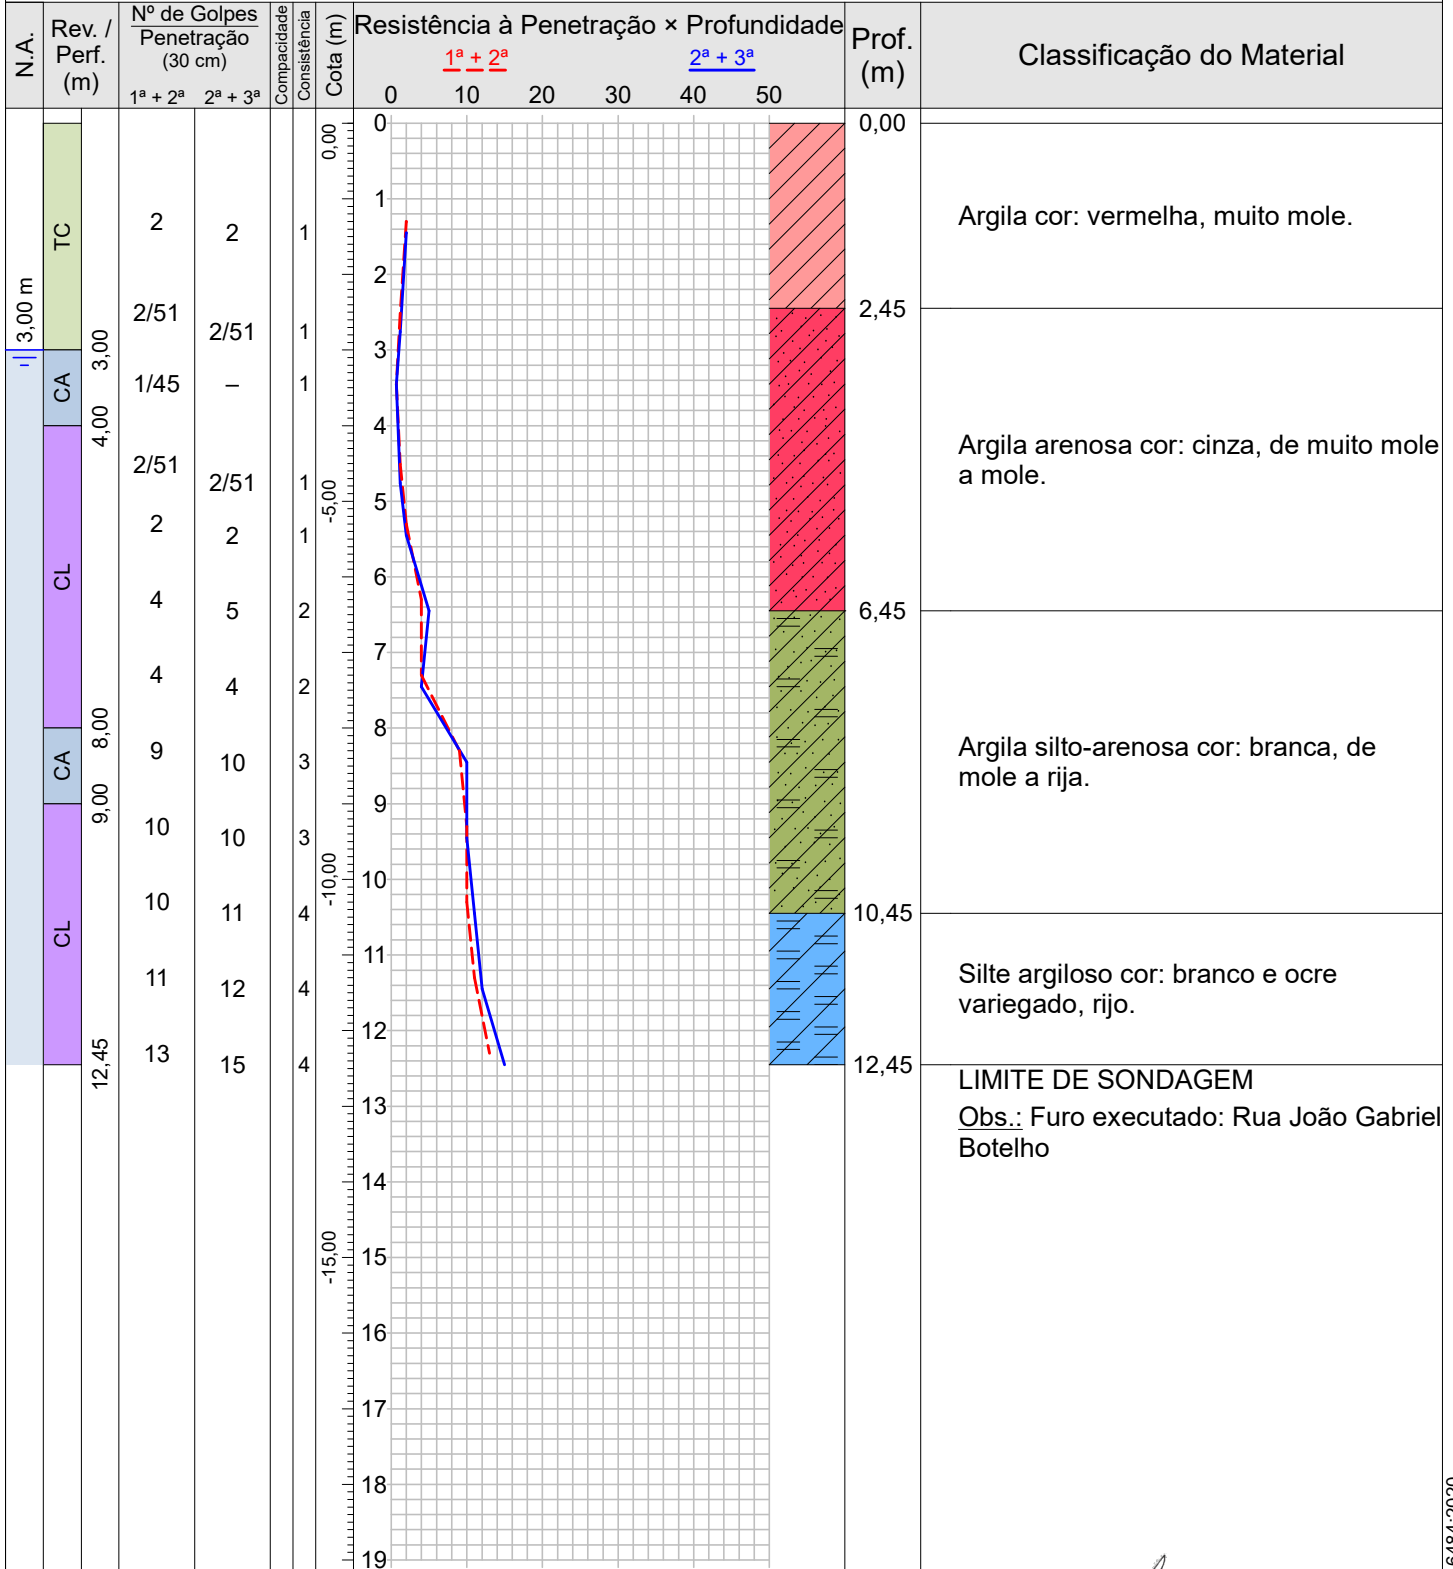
| N.A. | Rev. / Perf. (m) | Nº de Golpes Penetração (30 cm) $1^a + 2^a$ | $2^a + 3^a$ | Compacidade | Consistência | Cota (m) | Resistência à Penetração × Profundidade | Prof. (m) | Classificação do Material |
|---|---|---|---|---|---|---|---|---|---|

$1^a + 2^a$  $2^a + 3^a$

0 10 20 30 40 50

0,00

-5,00

-10,00

-15,00

0 1 2 3 4 5 6 7 8 9 10 11 12 13 14 15 16 17 18 19

3,00 m

TC
CA
CL
CA
CL

3,00
4,00
8,00
9,00
12,45

| $1^a + 2^a$ | $2^a + 3^a$ | Consistência |
|---|---|---|
| 2 | 2 | 1 |
| 2/51 | 2/51 | 1 |
| 1/45 | – | 1 |
| 2/51 | 2/51 | 1 |
| 2 | 2 | 1 |
| 4 | 5 | 2 |
| 4 | 4 | 2 |
| 9 | 10 | 3 |
| 10 | 10 | 3 |
| 10 | 11 | 4 |
| 11 | 12 | 4 |
| 13 | 15 | 4 |

0,00
Argila cor: vermelha, muito mole.

2,45
Argila arenosa cor: cinza, de muito mole a mole.

6,45
Argila silto-arenosa cor: branca, de mole a rija.

10,45
Silte argiloso cor: branco e ocre variegado, rijo.

12,45
LIMITE DE SONDAGEM
Obs.: Furo executado: Rua João Gabriel Botelho

6484:2020